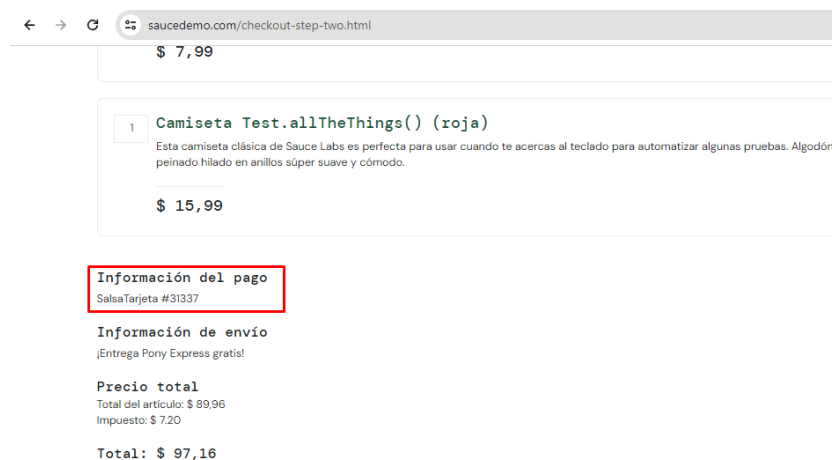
saucedemo.com/checkout-step-two.html

$ 7,99

1

Camiseta Test.allTheThings() (roja)

Esta camiseta clásica de Sauce Labs es perfecta para usar cuando te acercas al teclado para automatizar algunas pruebas. Algodón peinado hilado en anillos súper suave y cómodo.

$ 15,99

Información del pago

SalsaTarjeta #31337

Información de envío

¡Entrega Pony Express gratis!

Precio total

Total del artículo: $ 89,96

Impuesto: $ 7.20

Total: $ 97,16